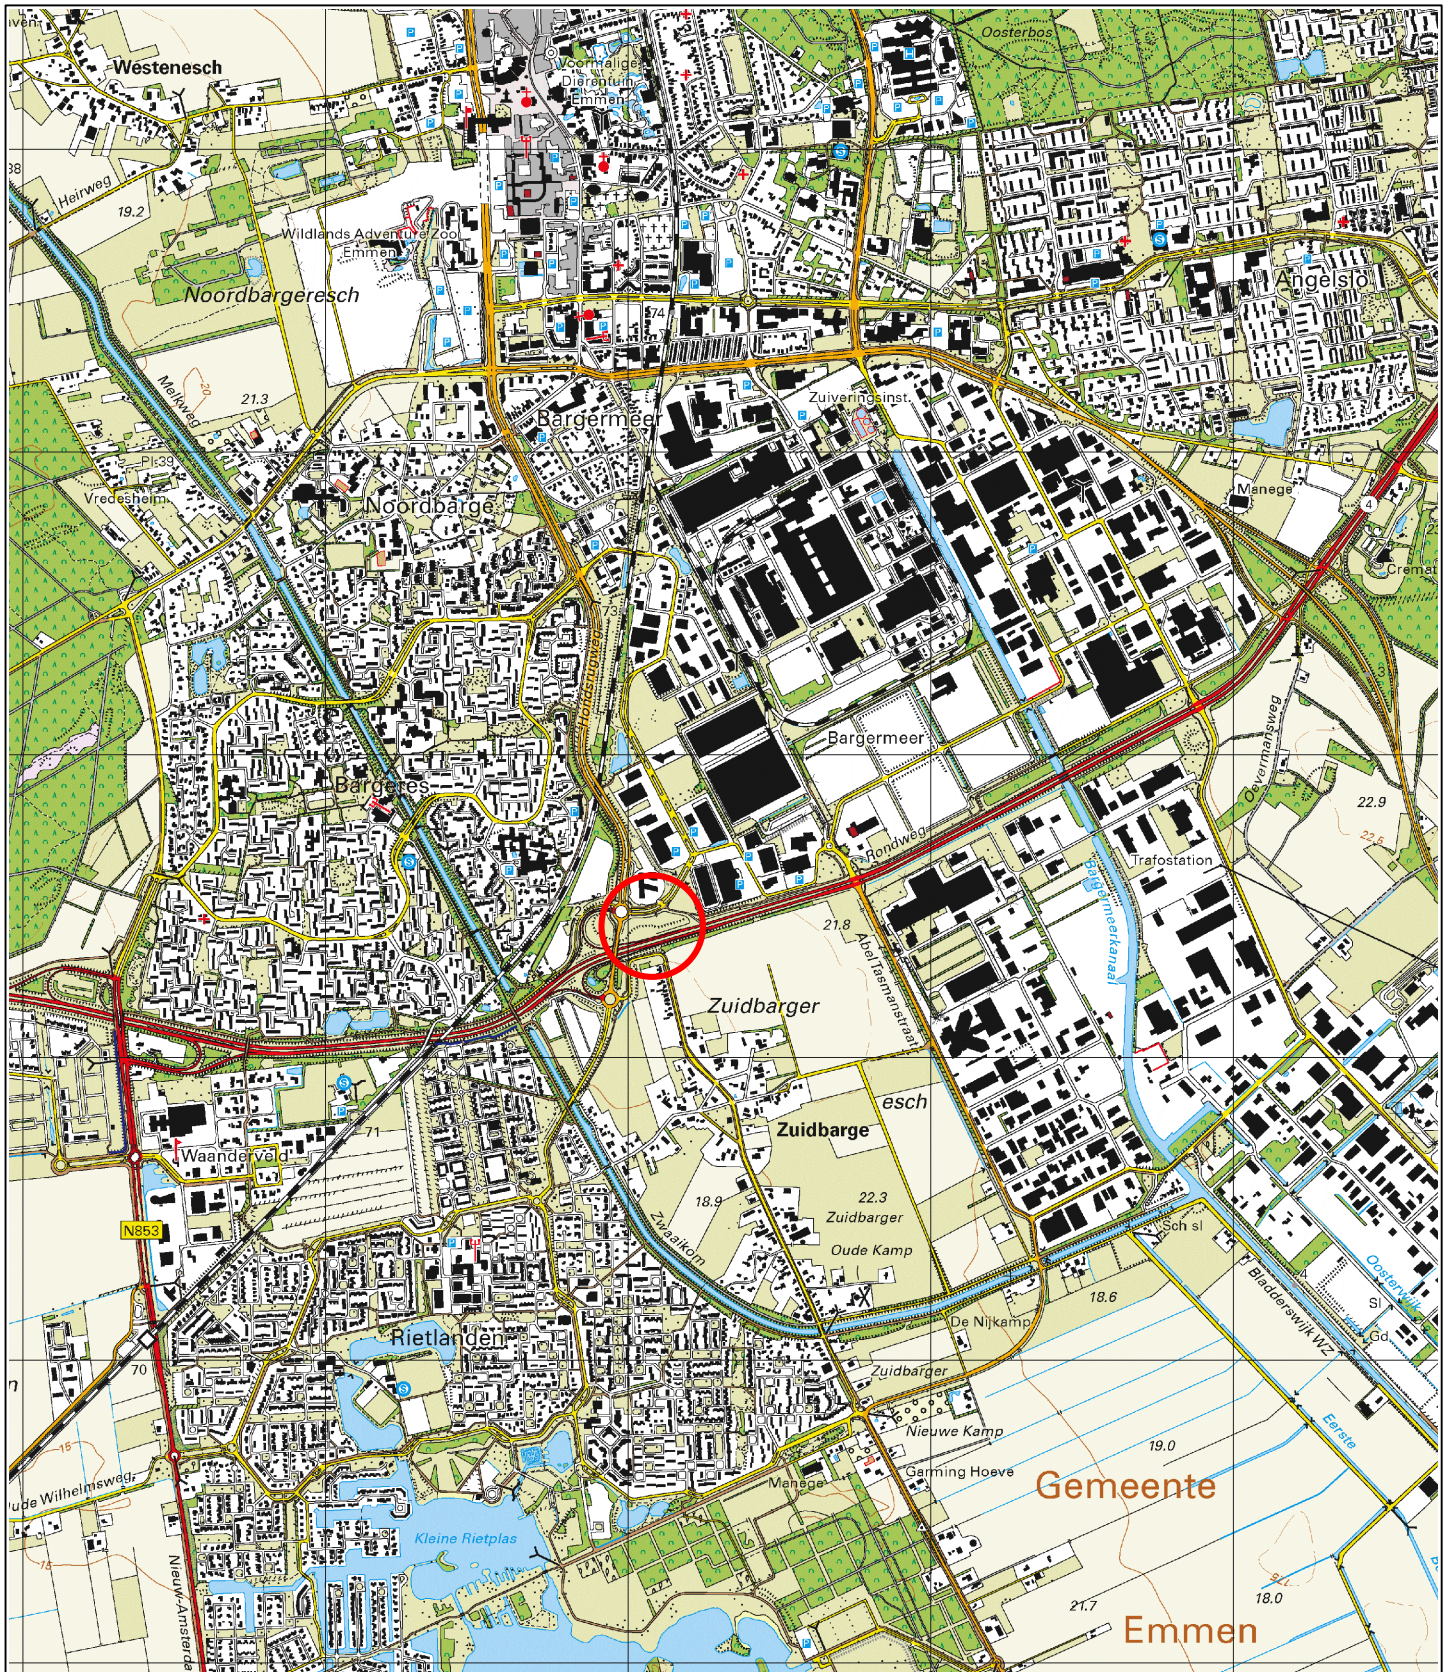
Westenesch
Voormalige Dierentuin Emmen
Oosterbos
38
Heirweg
19.2
Wildlands Adventure Zoo Emmen
Noordbargeresch
Angelslo
74
21.3
Melkweg
Bargermeer
Zuiveringsinst.
Pl 39
Vredesheim
Noordbarge
Manege
4
Cremat
Hondsrugweg
Bargermeer
Oevermansweg
22.9
22.5
Bargeres
Rondweg
Trafostation
Bargermeerkanaal
21.8
Abel Tasmanstraat
Zuidbarger
esch
Zuidbarge
71
Waanderveld
22.3
Zuidbarger
Oude Kamp
18.9
N853
Zwaaikom
Sch sl
18.6
De Nijkamp
Bladderswijk WZ
Oosterwijk
Sl
Rietlanden
70
Zuidbarger
Nieuwe Kamp
15
19.0
Eerste
Garming Hoeve
Manege
Oude Wilhelmsweg
Gemeente
Kleine Rietplas
15
21.7
18.0
Nieuw-Amsterda
Emmen